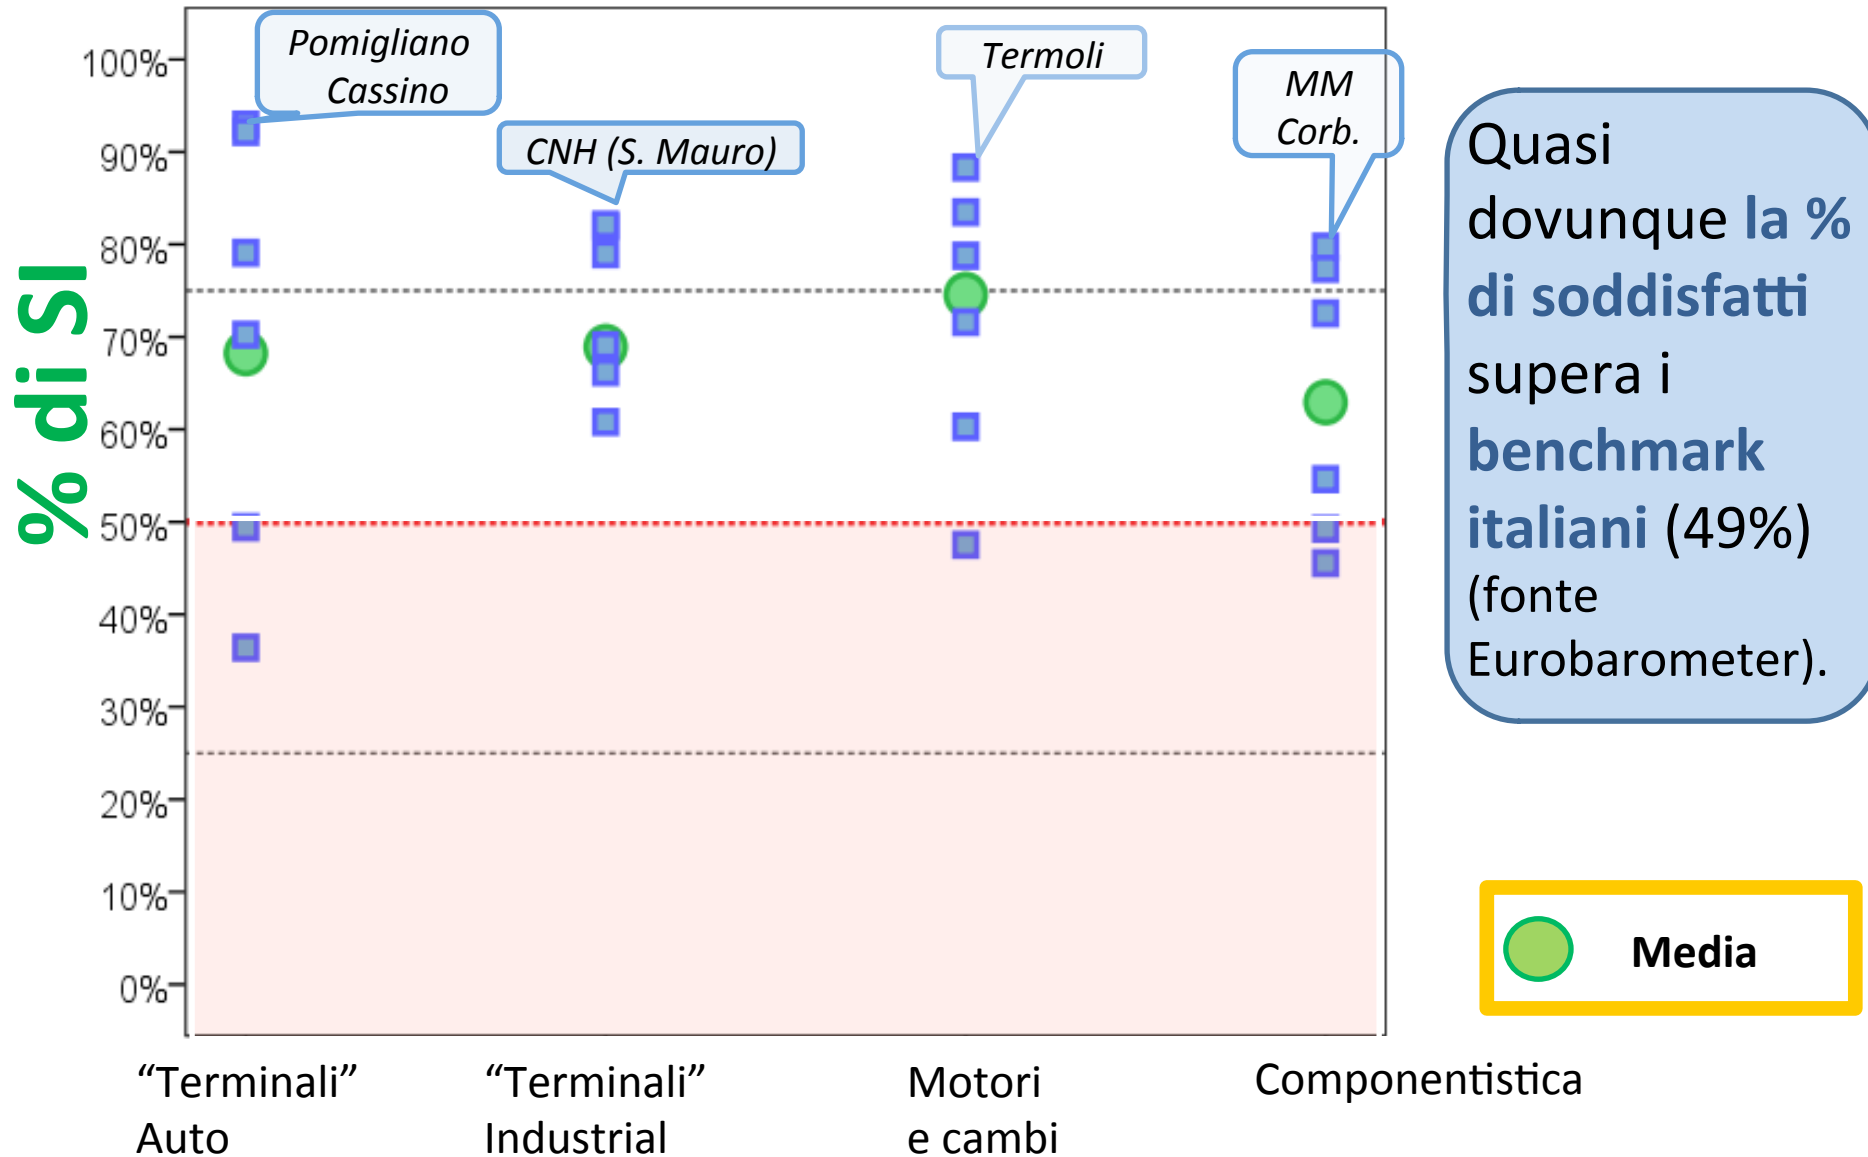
% di SI

100%
90%
80%
70%
60%
50%
40%
30%
20%
10%
0%

Pomigliano Cassino

CNH (S. Mauro)

Termoli

MM Corb.

“Terminali” Auto

“Terminali” Industrial

Motori e cambi

Componentistica

Quasi dovunque la % di soddisfatti supera i benchmark italiani (49%) (fonte Eurobarometer).

Media